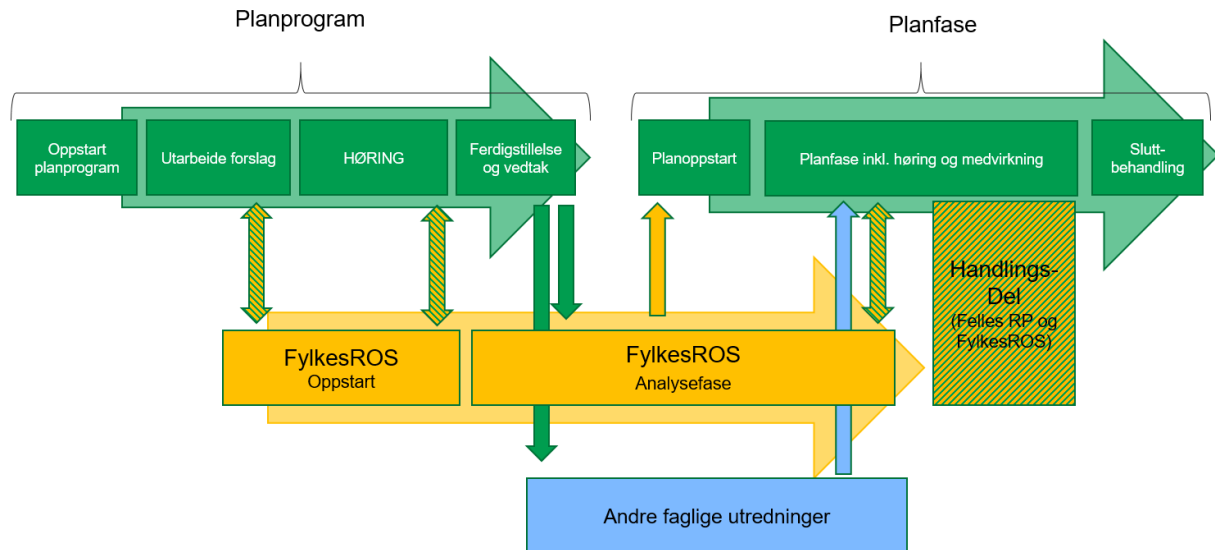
Planprogram

Planfase

Oppstart planprogram

Utarbeide forslag

HØRING

Ferdigstillelse og vedtak

Planoppstart

Planfase inkl. høring og medvirkning

Slutt-behandling

Handlings-Del
(Felles RP og FylkesROS)

FylkesROS
Oppstart

FylkesROS
Analysefase

Andre faglige utredninger